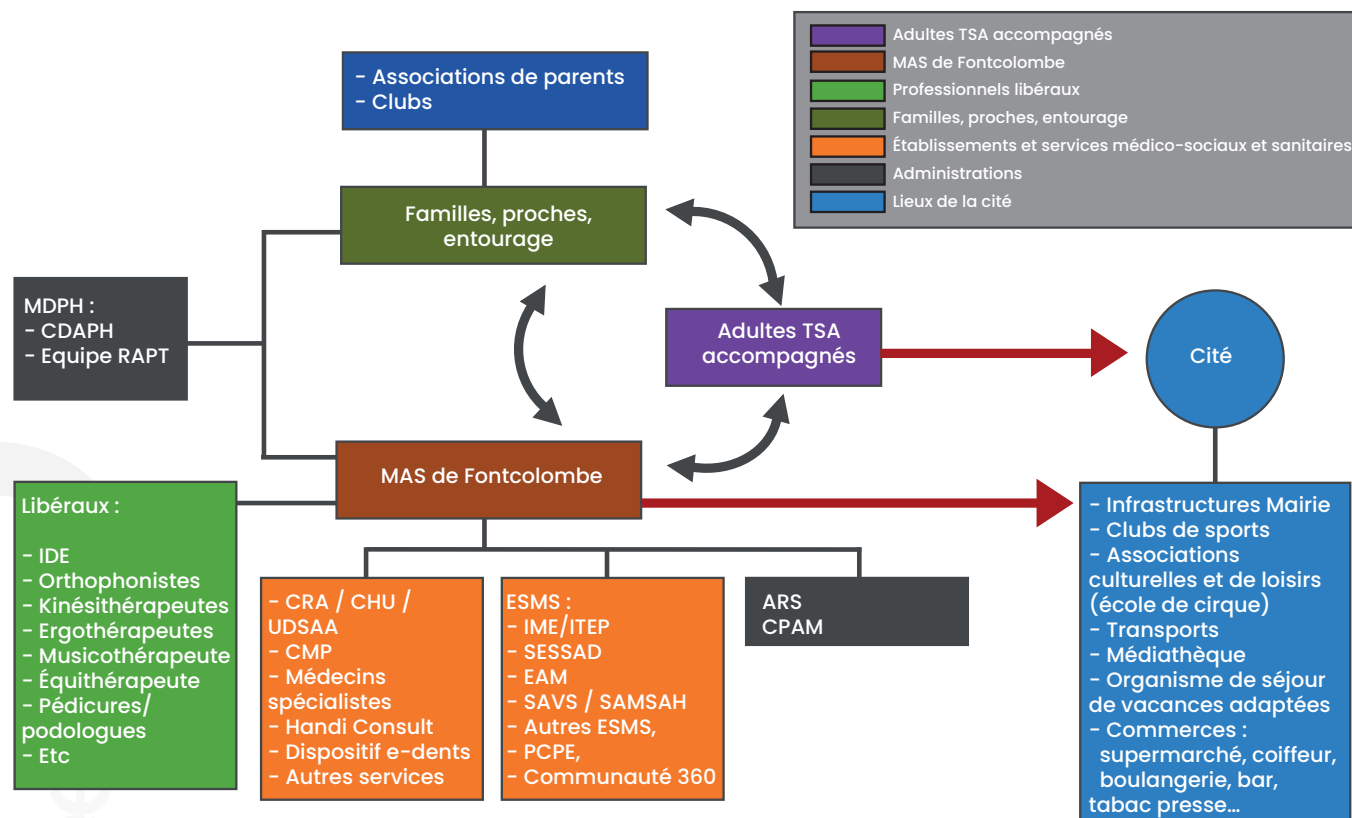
Adultes TSA accompagnés
MAS de Fontcolombe
Professionnels libéraux
Familles, proches, entourage
Établissements et services médico-sociaux et sanitaires
Administrations
Lieux de la cité

- Associations de parents
- Clubs

Familles, proches, entourage

MDPH :
- CDAPH
- Equipe RAPT

Adultes TSA accompagnés

Cité

MAS de Fontcolombe

Libéraux :

- IDE
- Orthophonistes
- Kinésithérapeutes
- Ergothérapeutes
- Musicothérapeute
- Équithérapeute
- Pédicures/ podologues
- Etc

- CRA / CHU / UDSAA
- CMP
- Médecins spécialistes
- Handi Consult
- Dispositif e-dents
- Autres services

ESMS :
- IME/ITEP
- SESSAD
- EAM
- SAVS / SAMSAH
- Autres ESMS,
- PCPE,
- Communauté 360

ARS
CPAM

- Infrastructures Mairie
- Clubs de sports
- Associations culturelles et de loisirs (école de cirque)
- Transports
- Médiathèque
- Organisme de séjour de vacances adaptées
- Commerces : supermarché, coiffeur, boulangerie, bar, tabac presse...